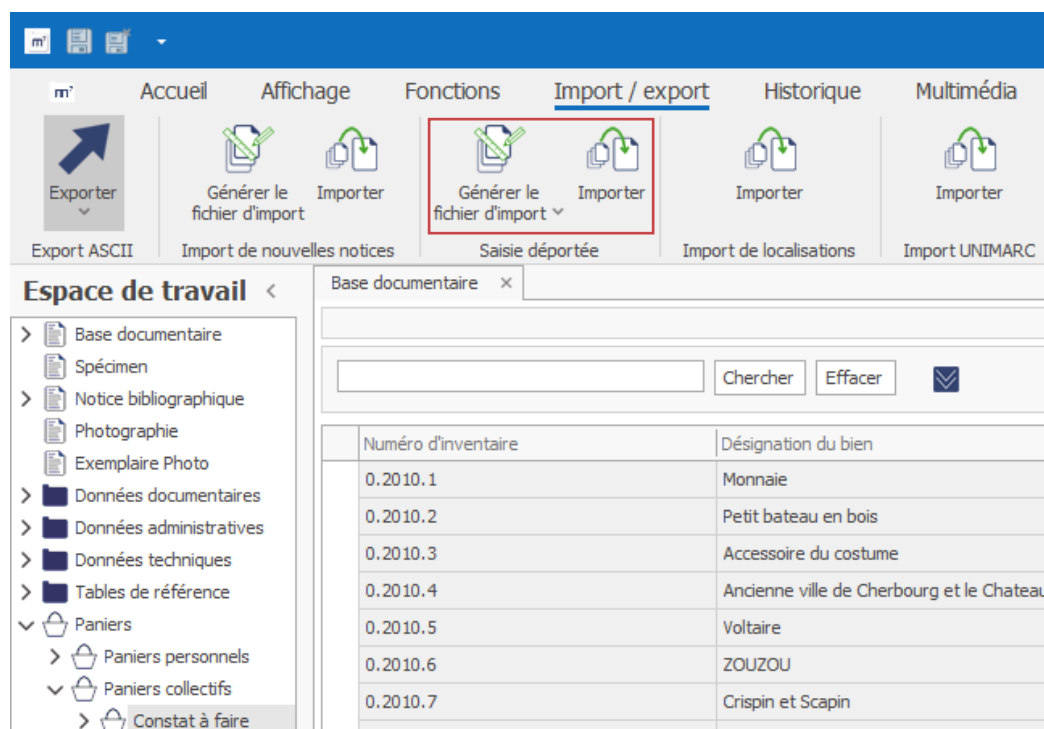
m'

m' Accueil Affichage Fonctions Import / export Historique Multimédia

Exporter
Export ASCII

Générer le fichier d'import
Importer
Import de nouvelles notices

Générer le fichier d'import
Importer
Saisie déportée

Importer
Import de localisations

Importer
Import UNIMARC

Espace de travail

Base documentaire
Spécimen
Notice bibliographique
Photographie
Exemplaire Photo
Données documentaires
Données administratives
Données techniques
Tables de référence
Paniers
Paniers personnels
Paniers collectifs
Constat à faire

Base documentaire ×

Chercher Effacer

| Numéro d'inventaire | Désignation du bien |
|---|---|
| 0.2010.1 | Monnaie |
| 0.2010.2 | Petit bateau en bois |
| 0.2010.3 | Accessoire du costume |
| 0.2010.4 | Ancienne ville de Cherbourg et le Chateau |
| 0.2010.5 | Voltaire |
| 0.2010.6 | ZOUZOU |
| 0.2010.7 | Crispin et Scapin |